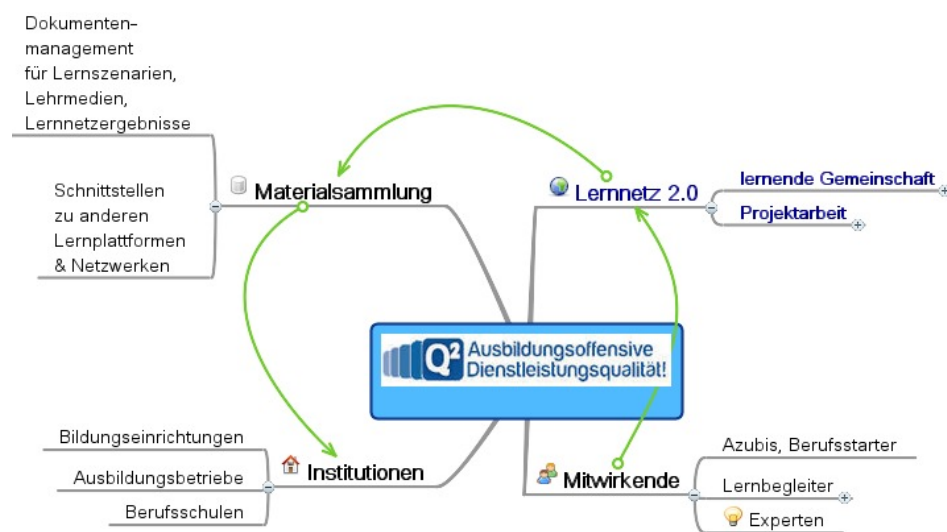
Dokumentenmanagement für Lernszenarien, Lehrmedien, Lernnetzergebnisse

Schnittstellen zu anderen Lernplattformen & Netzwerken

Materialsammlung

Lernnetz 2.0

lernende Gemeinschaft

Projektarbeit

$Q^2$ Ausbildungsoffensive Dienstleistungsqualität!

Bildungseinrichtungen

Ausbildungsbetriebe

Berufsschulen

Institutionen

Mitwirkende

Azubis, Berufsstarter

Lernbegleiter

Experten